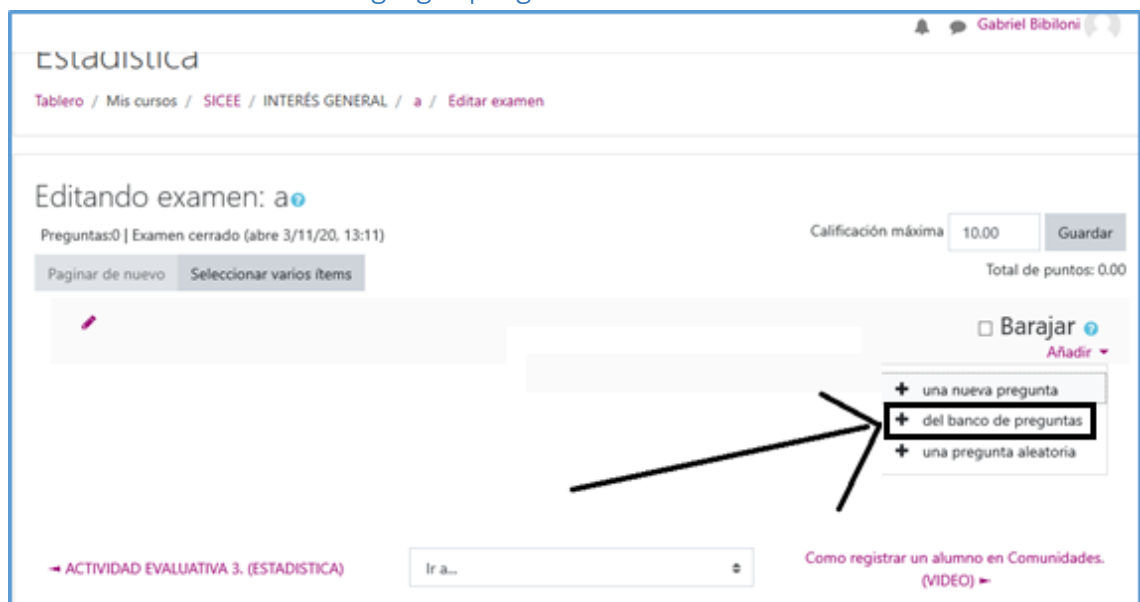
Gabriel Bibiloni

Estadistica

Tablero / Mis cursos / SICEE / INTERÉS GENERAL / a / Editar examen

Editando examen: a

Preguntas:0 | Examen cerrado (abre 3/11/20, 13:11)

Calificación máxima 10.00 Guardar

Paginar de nuevo Seleccionar varios ítems

Total de puntos: 0.00

Barajar

Añadir

+ una nueva pregunta
+ del banco de preguntas
+ una pregunta aleatoria

◄ ACTIVIDAD EVALUATIVA 3. (ESTADISTICA)

Ir a...

Como registrar un alumno en Comunidades. (VIDEO) ►